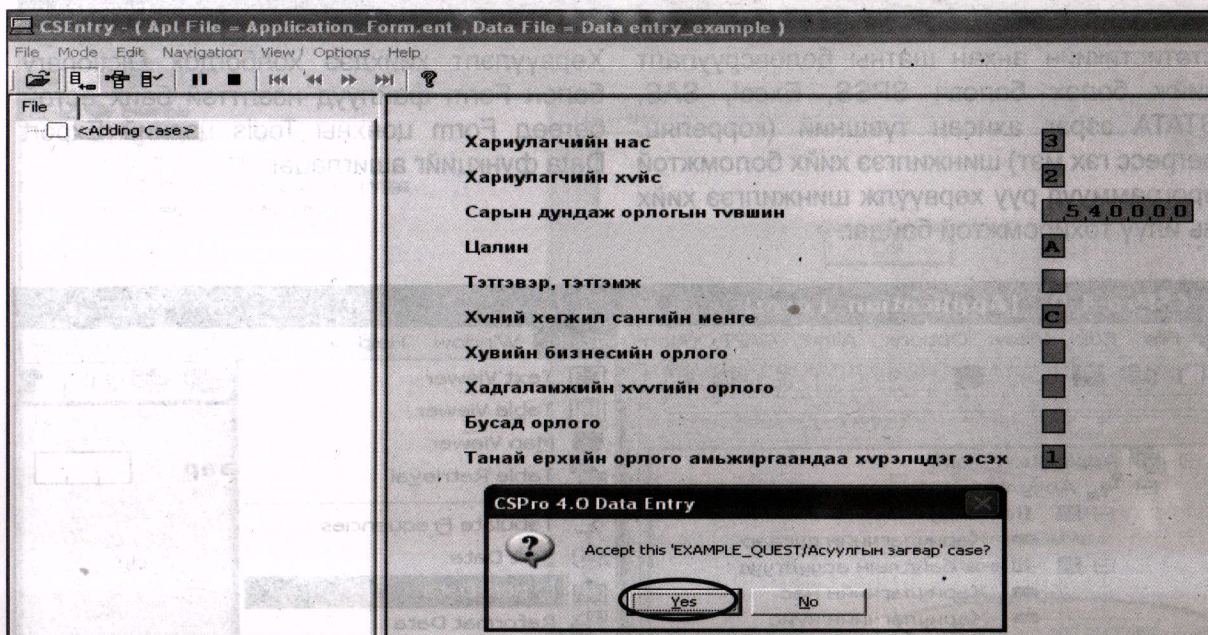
CSEntry - ( Apl File = Application_Form.ent , Data File = Data entry_example )

File Mode Edit Navigation View Options Help

File

<Adding Case>

Хариулагчийн нас 3

Хариулагчийн хүйс 2

Сарын дундаж орлогын түвшин 540000

Цалин A

Тэтгэвэр, тэтгэмж

Хүний хөгжил сангийн мөнгө C

Хувийн бизнесийн орлого

Хадгаламжийн хүүгийн орлого

Бусад орлого

Танай өрхийн орлого амьжиргаандаа хүрэлцдэг эсэх 1

CSPro 4.0 Data Entry

Accept this 'EXAMPLE_QUEST/Асуулгын загвар' case?

Yes No